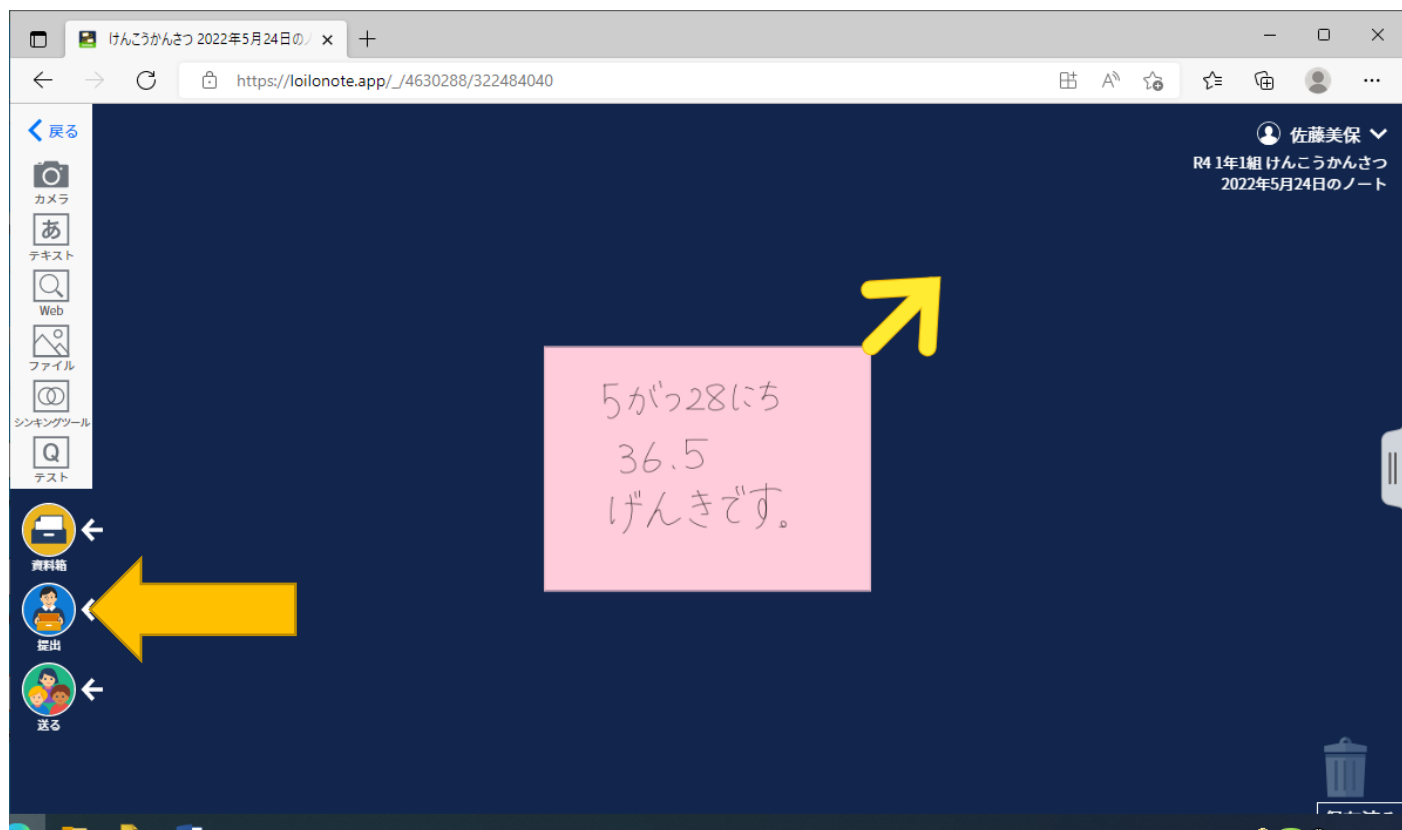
けんこうかんさつ 2022年5月24日の

https://loilonote.app/_/4630288/322484040

戻る
カメラ
あ
テキスト
Web
ファイル
シンキングツール
Q
テスト

資料箱
提出
送る

佐藤美保
R4 1年1組 けんこうかんさつ
2022年5月24日のノート

5がつ28にち
36.5
げんきです。

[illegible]